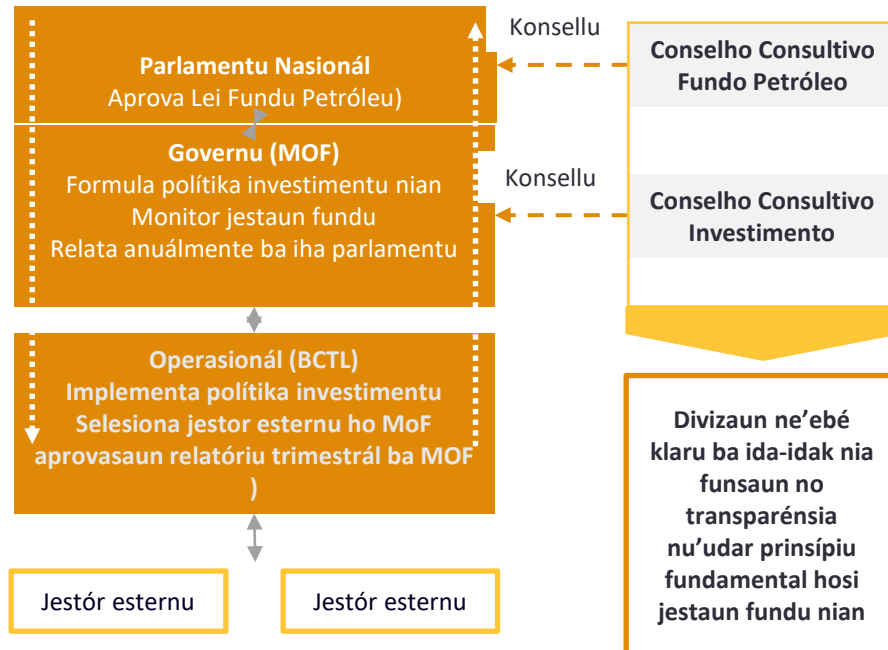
Parlamentu Nasionál
Aprova Lei Fundu Petróleu)

Konsellu

Conselho Consultivo Fundo Petróleo

Governu (MOF)
Formula polítika investimentu nian
Monitor jestaun fundu
Relata anuálmente ba iha parlamentu

Konsellu

Conselho Consultivo Investimento

Operasionál (BCTL)
Implementa polítika investimentu
Selesiona jestor esternu ho MoF
aprovasaun relatóriu trimestrál ba MOF )

Divizaun ne'ebé klaru ba ida-idak nia funsaun no transparénsia nu'udar prinsípiu fundamental hosi jestaun fundu nian

Jestór esternu

Jestór esternu